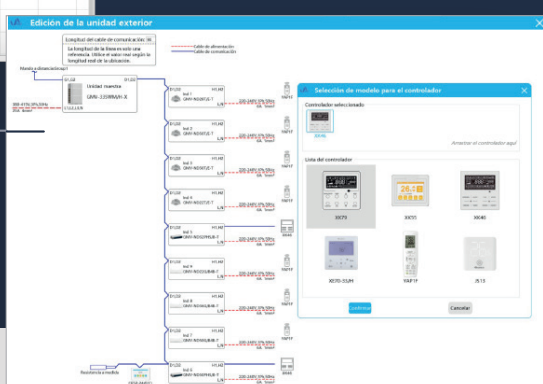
Edición de la unidad exterior

Longitud del cable de comunicación
La longitud de la línea es solo una referencia. Utilice el valor real según la longitud real de la ubicación.

Cable de alimentación
Cable de comunicación

Modelo a dimensión(mayor)?

Unidad maestra
GMV-2208WM/H-X

380-415V,3Ph,50Hz

Indr1
GMV-N0067UE-T
Indr2
GMV-N0067UE-T
Indr3
GMV-N0067UE-T
Indr4
GMV-N0067UE-T
Indr5
GMV-N0067PHL/B-T
Indr6
GMV-N0067PHL/B-T
Indr7
GMV-N0067PHL/B-T
Indr8
GMV-N0067PHL/B-T
Indr9
GMV-N0067PHL/B-T

220-240V,1Ph,50Hz

Resistencia a medida

Selección de modelo para el controlador

Controlador seleccionado
XK46

Arrastrar el controlador aquí

Lista del controlador
XK79
XK19
XK46
XE70-33/H
YAP1F
JS13

Confirmar
Cancelar